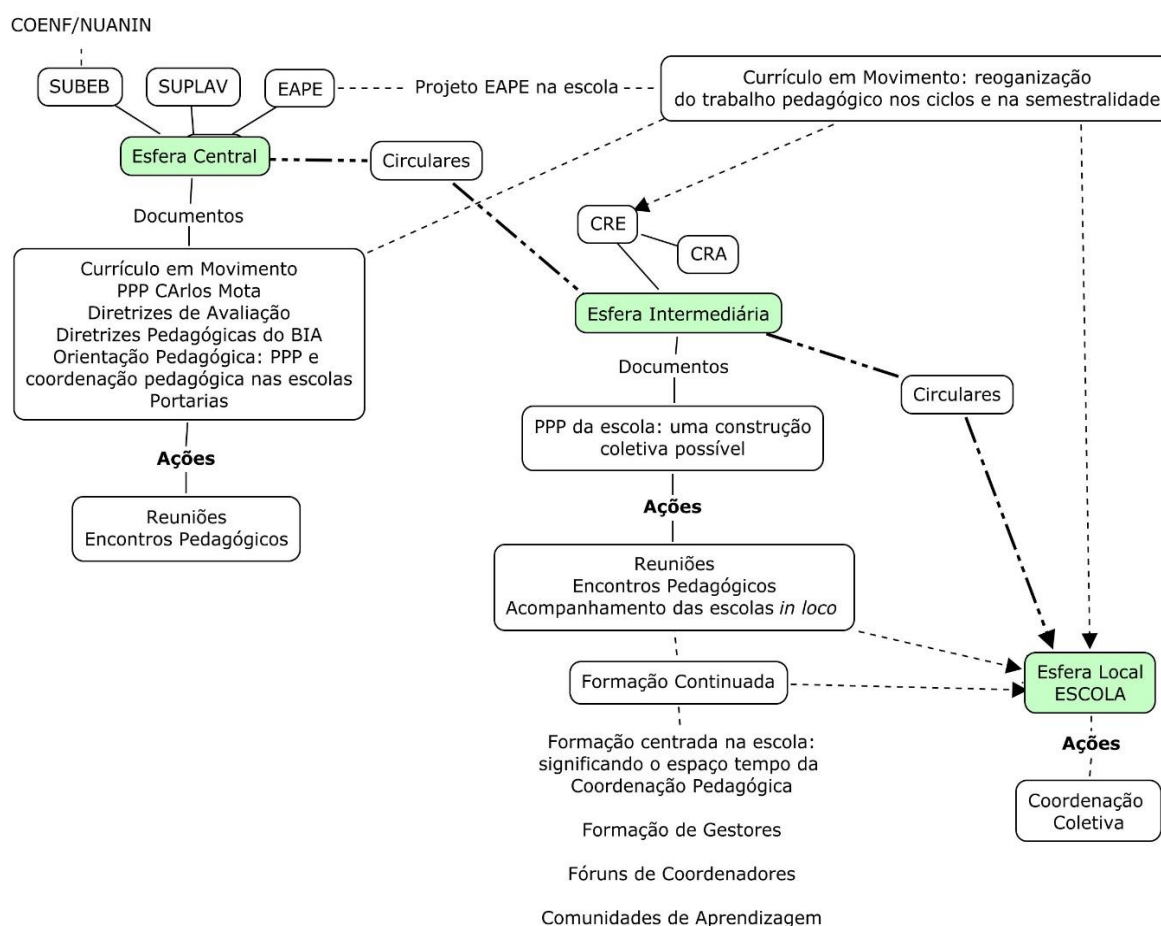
COENF/NUANIN

SUBEB

SUPLAV

EAPE

Projeto EAPE na escola

Currículo em Movimento: reoganização do trabalho pedagógico nos ciclos e na semestralidade

Esfera Central

Circulares

Documentos

Currículo em Movimento
PPP CArlos Mota
Diretrizes de Avaliação
Diretrizes Pedagógicas do BIA
Orientação Pedagógica: PPP e coordenação pedagógica nas escolas
Portarias

Ações

Reuniões
Encontros Pedagógicos

CRE

CRA

Esfera Intermediária

Documentos

Circulares

PPP da escola: uma construção coletiva possível

Ações

Reuniões
Encontros Pedagógicos
Acompanhamento das escolas *in loco*

Formação Continuada

Formação centrada na escola: significando o espaço tempo da Coordenação Pedagógica

Formação de Gestores

Fóruns de Coordenadores

Comunidades de Aprendizagem

Esfera Local
ESCOLA

Ações

Coordenação Coletiva